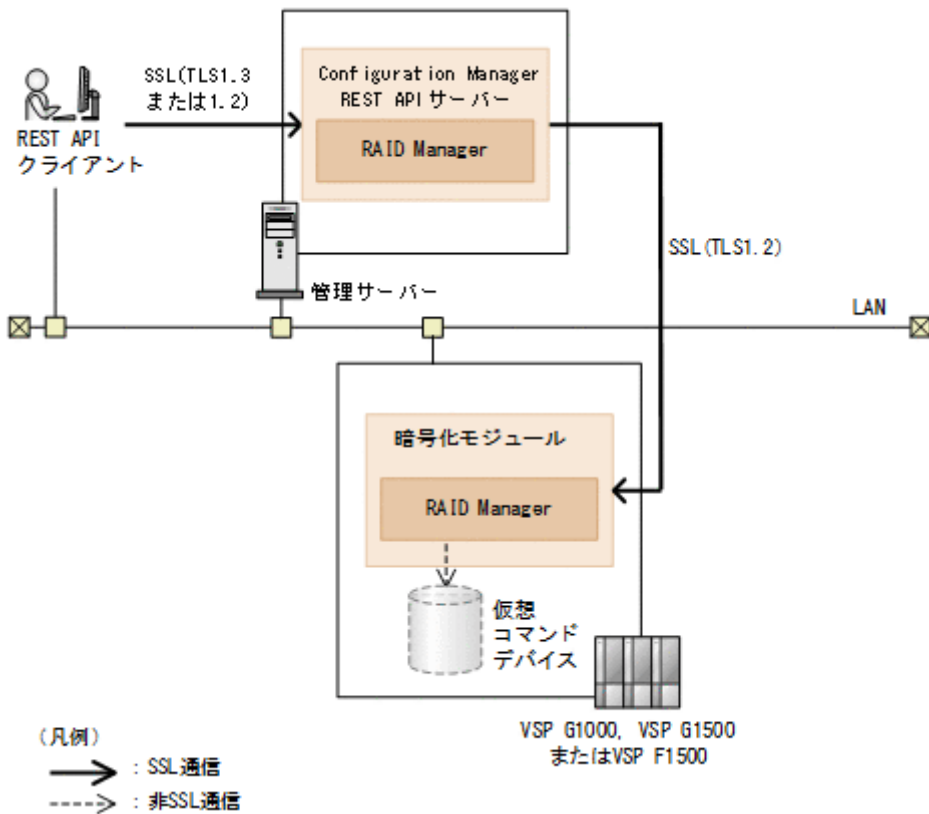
SSL(TLS1.3 または1.2)

REST API クライアント

Configuration Manager REST APIサーバー

RAID Manager

SSL(TLS1.2)

管理サーバー

LAN

暗号化モジュール

RAID Manager

仮想 コマンド デバイス

VSP G1000, VSP G1500 またはVSP F1500

（凡例）

：SSL通信

：非SSL通信